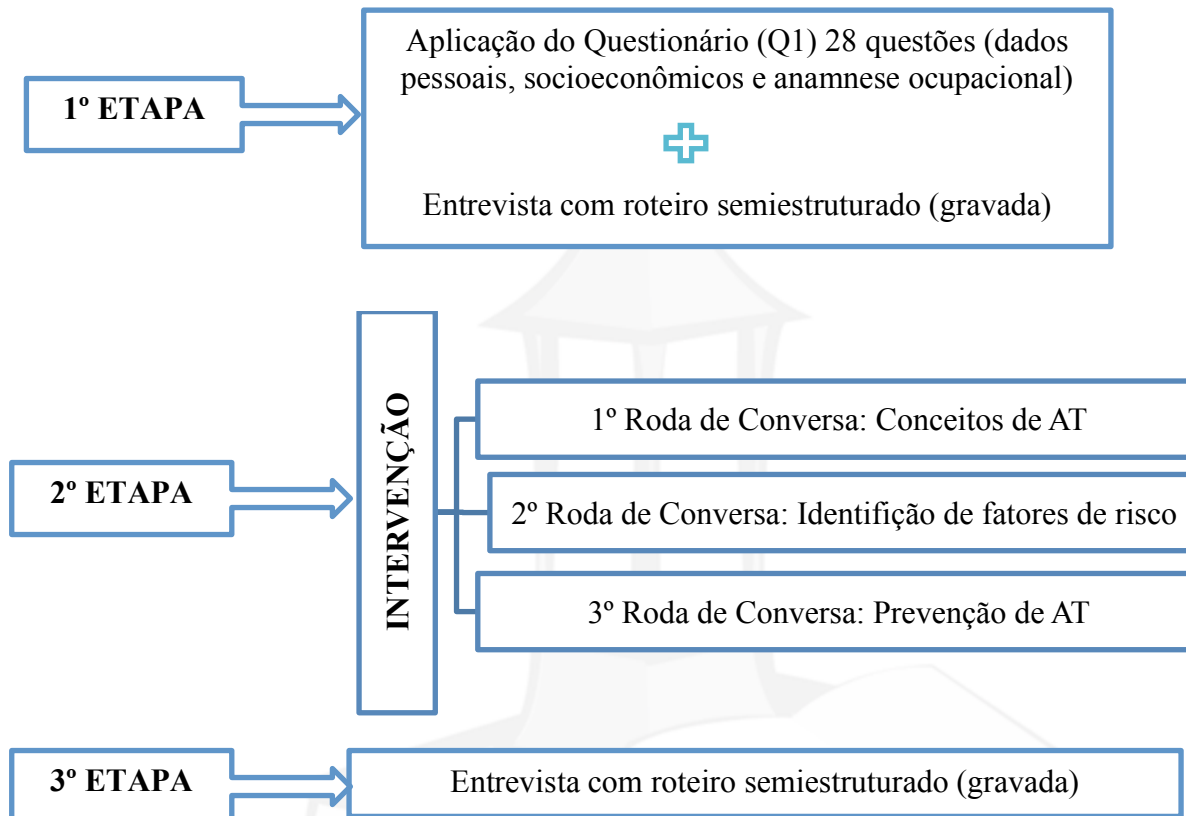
1º ETAPA

Aplicação do Questionário (Q1) 28 questões (dados pessoais, socioeconômicos e anamnese ocupacional)

Entrevista com roteiro semiestruturado (gravada)

2º ETAPA

INTERVENÇÃO

1º Roda de Conversa: Conceitos de AT

2º Roda de Conversa: Identifição de fatores de risco

3º Roda de Conversa: Prevenção de AT

3º ETAPA

Entrevista com roteiro semiestruturado (gravada)